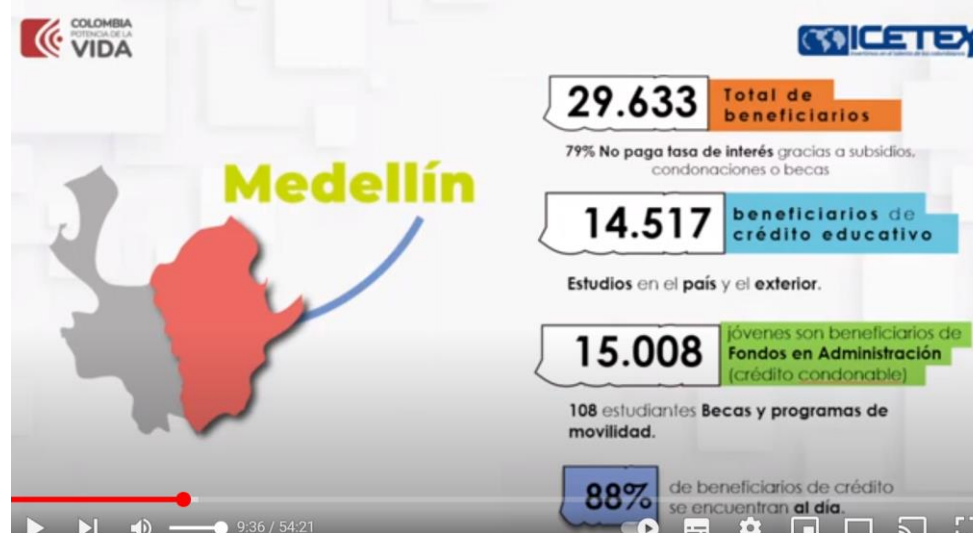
COLOMBIA
POTENCIA DE LA
VIDA

ICETEX

Medellín

29.633 Total de beneficiarios

79% No paga tasa de interés gracias a subsidios, condonaciones o becas

14.517 beneficiarios de crédito educativo

Estudios en el país y el exterior.

15.008 jóvenes son beneficiarios de Fondos en Administración (crédito condonable)

108 estudiantes Becas y programas de movilidad.

88% de beneficiarios de crédito se encuentran al día.

9:36 / 54:21